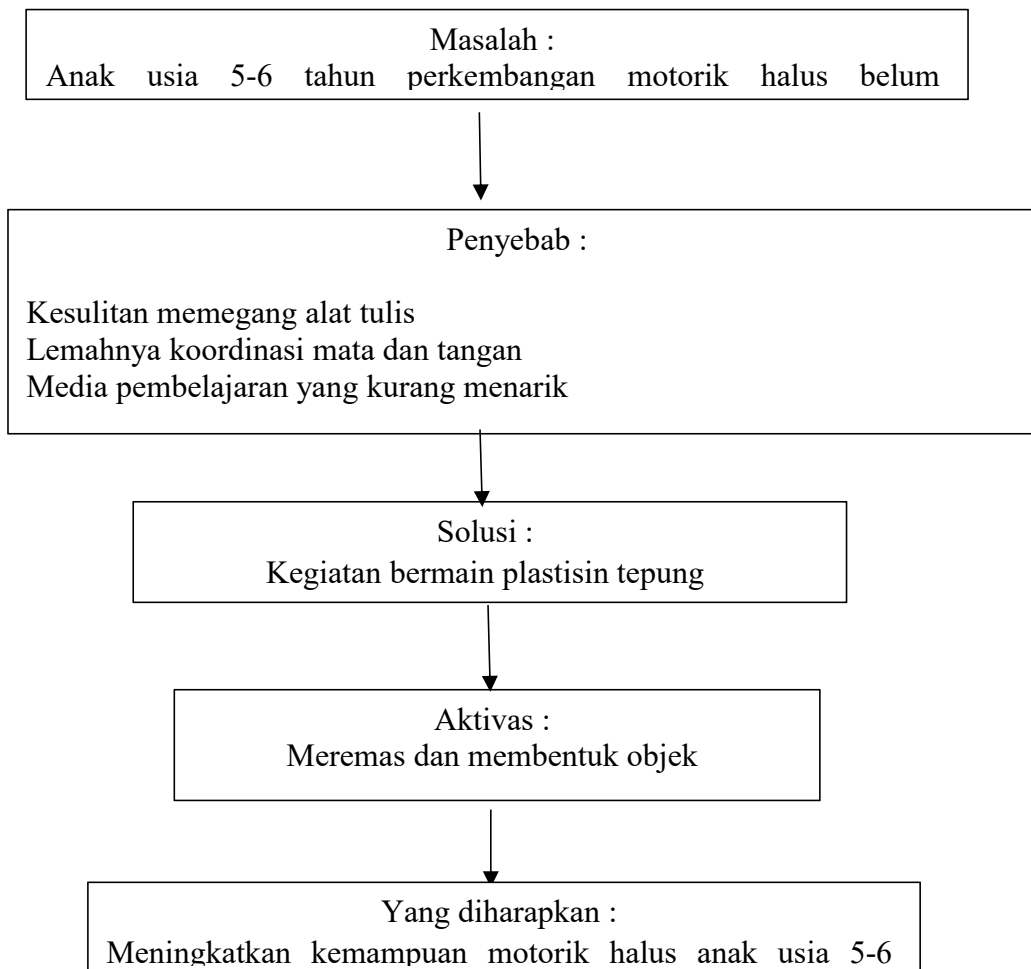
Masalah :
Anak usia 5-6 tahun perkembangan motorik halus belum

Penyebab :

Kesulitan memegang alat tulis
Lemahnya koordinasi mata dan tangan
Media pembelajaran yang kurang menarik

Solusi :
Kegiatan bermain plastisin tepung

Aktivas :
Meremas dan membentuk objek

Yang diharapkan :
Meningkatkan kemampuan motorik halus anak usia 5-6